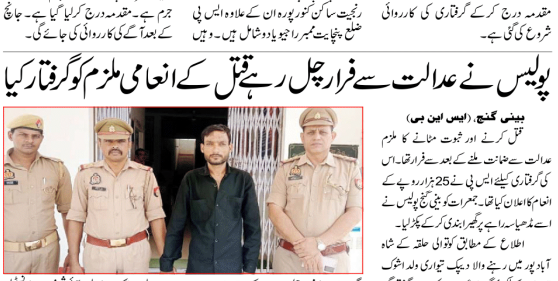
مقدمہ درج کر کے گرفتاری کی کارروائی شروع کی گئی ہے۔

رنجیت ساکن تسنورپورہ ان کے علاوہ ایس پی ضلع پنچایت ممبر راجیو یادو شامل ہیں۔ وہیں

جرم ہے۔ مقدمہ درج کر لیا گیا ہے۔ جانچ کے بعد آگے کی کارروائی کی جائے گی۔

پولیس نے عدالت سے فرار چل رہے قتل کے انعامی ملزم کو گرفتار کیا

بینی گنج۔ (ایس این بی)

قتل کرنے اور ثبوت مٹانے کا ملزم عدالت سے ضمانت ملنے کے بعد سے فرار تھا۔ اس کی گرفتاری کیلئے ایس پی نے 25 ہزار روپے کے انعام کا اعلان کیا تھا۔ جمعرات کو بینی گنج پولیس نے اسے مدھیا سرائے پر گھیرابندی کر کے پکڑ لیا۔

اطلاع کے مطابق کوتوالی حلقہ کے شاہ آباد پور میں رہنے والا دیپک تیواری ولد اشوک